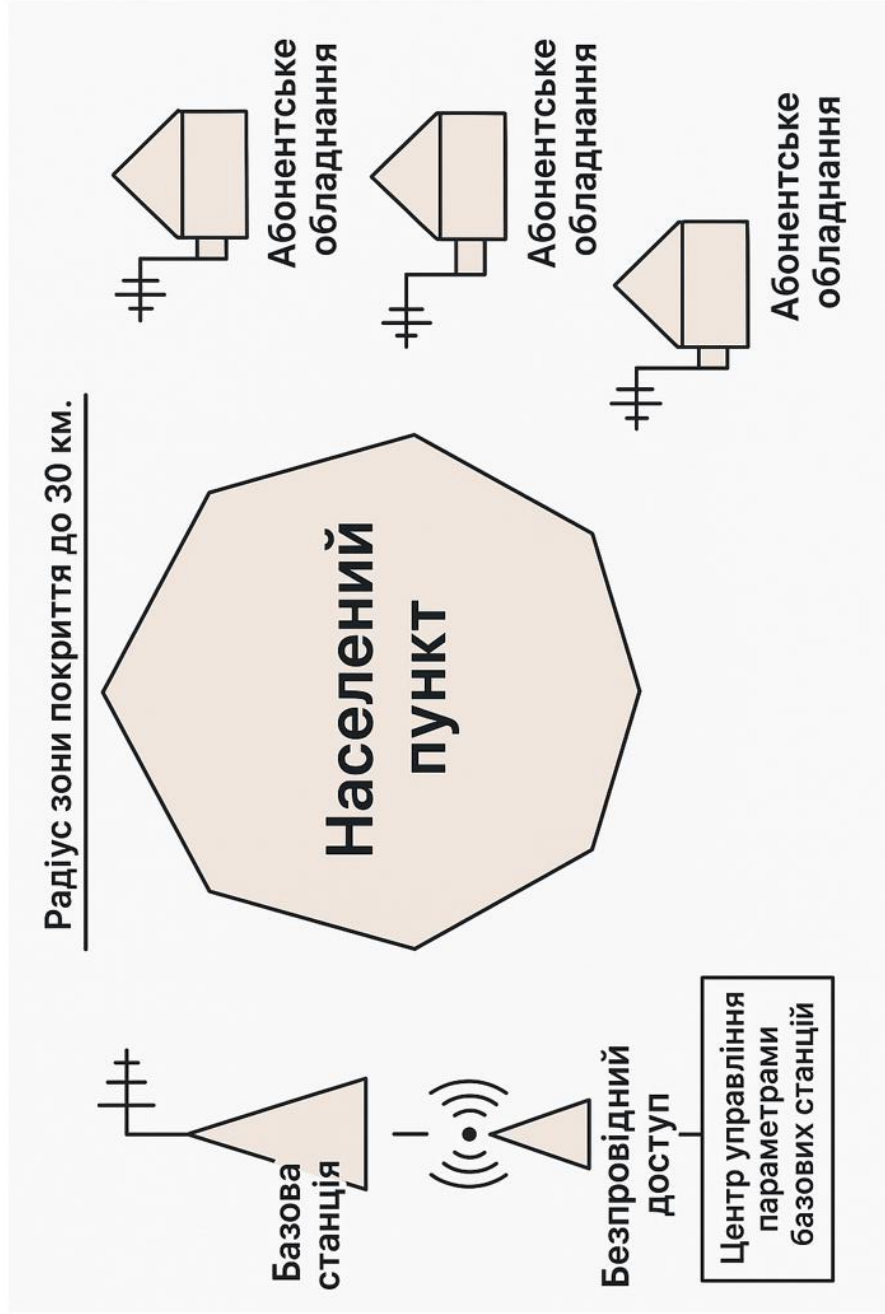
Радіус зони покриття до 30 км.

Населений пункт

Базова станція

Безпровідний доступ

Центр управління параметрами базових станцій

Абонентське обладнання

Абонентське обладнання

Абонентське обладнання